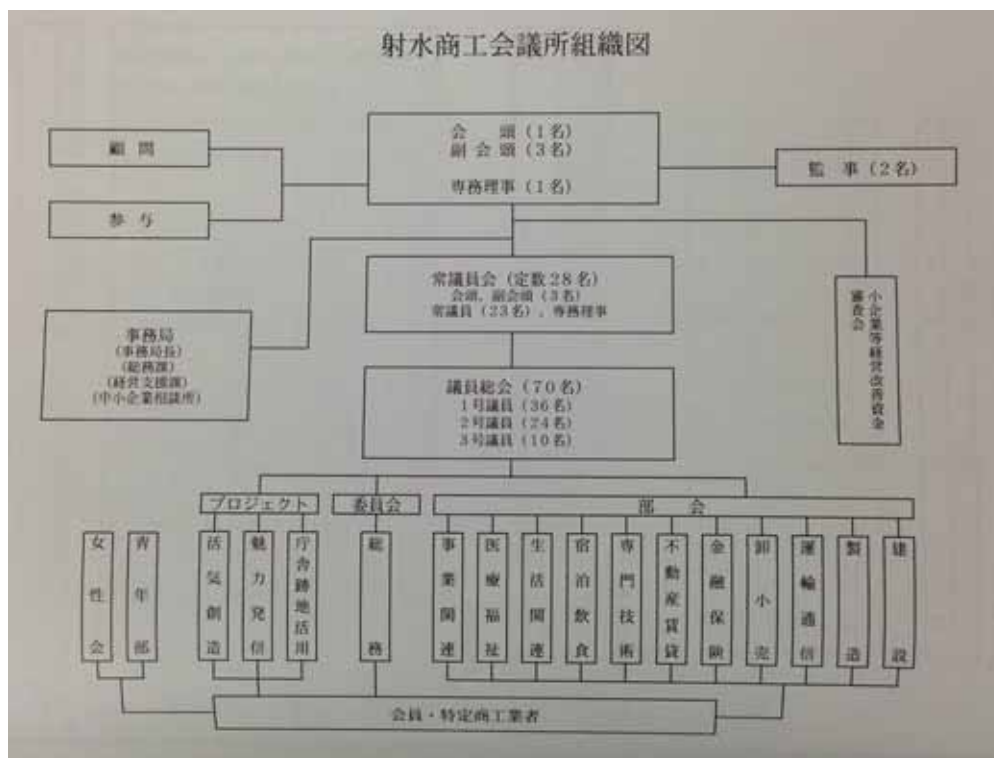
射水商工会議所組織図

顧問

参与

会　頭（1名）
副会頭（3名）

専務理事（1名）

監　事（2名）

常議員会（定数28名）
会頭、副会頭（3名）
常議員（23名）、専務理事

小企業等経営改善資金審査会

事務局
（事務局長）
（総務課）
（経営支援課）
（中小企業相談所）

議員総会（70名）
1号議員（36名）
2号議員（24名）
3号議員（10名）

プロジェクト

委員会

部　会

女性会

青年部

活気創造

魅力発信

庁舎跡地活用

総務

事業関連

医療福祉

生活関連

宿泊飲食

専門技術

不動産賃貸

金融保険

卸小売

運輸通信

製造

建設

会員・特定商工業者